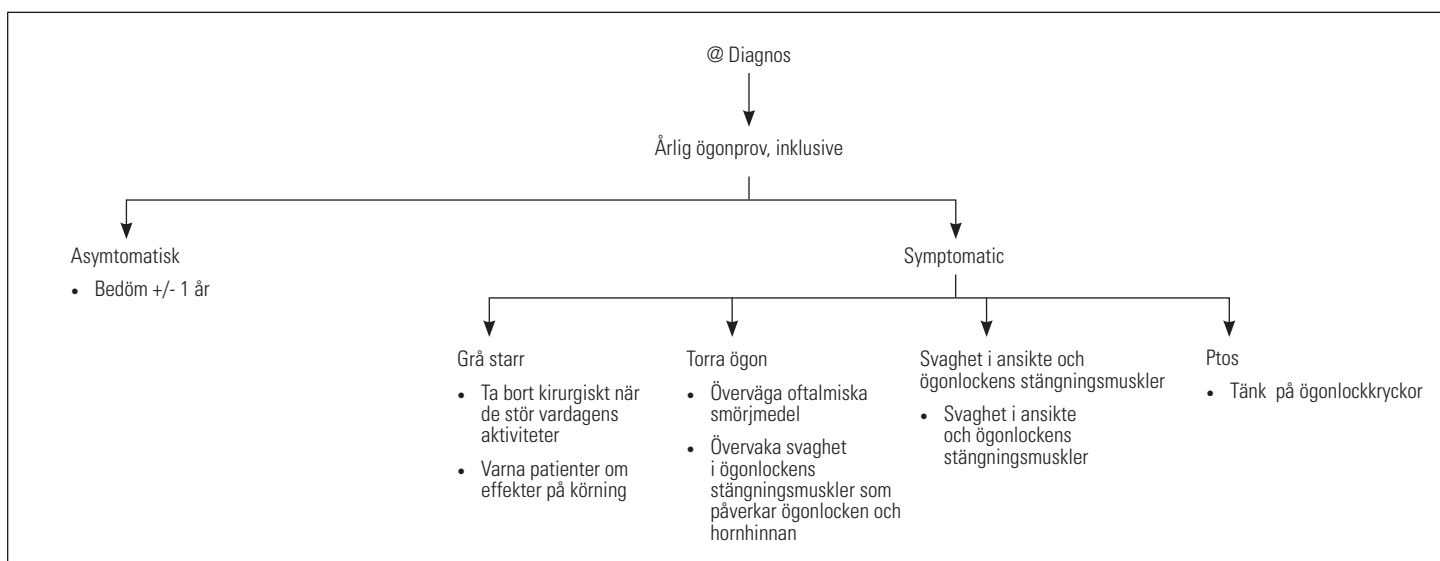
@ Diagnos

Årlig ögonprov, inklusive

Asymtomatisk

• Bedöm +/- 1 år

Symptomatic

Grå starr

• Ta bort kirurgiskt när de stör vardagens aktiviteter

• Varna patienter om effekter på körning

Torra ögon

• Överväga oftalmiska smörjmedel

• Övervaka svaghet i ögonlockens stängningsmuskler som påverkar ögonlocken och hornhinnan

Svaghet i ansikte och ögonlockens stängningsmuskler

• Svaghet i ansikte och ögonlockens stängningsmuskler

Ptos

• Tänk på ögonlockkryckor